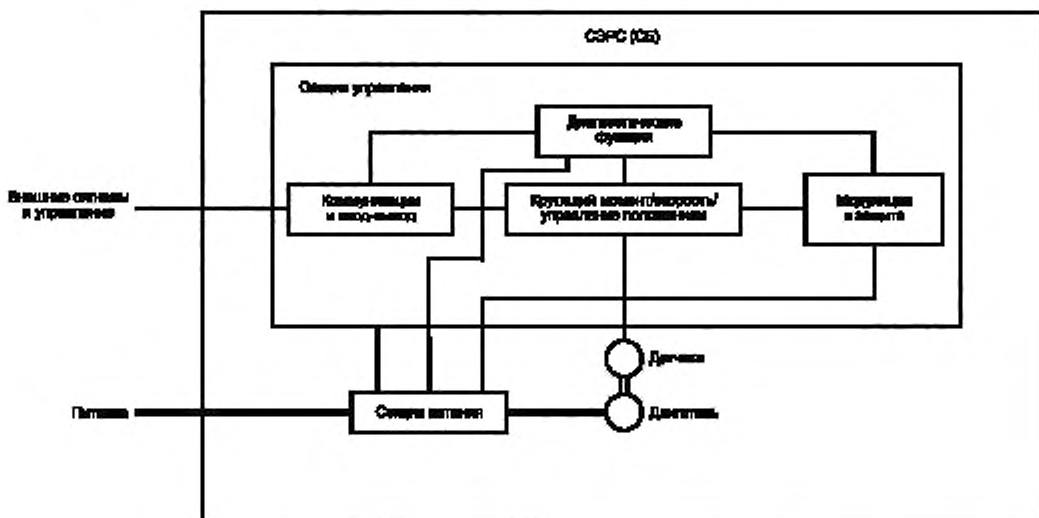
СЭРС (СБ)

Секция управления

Диагностические функции

Внешние сигналы и управление

Коммуникация и ввод-вывод

Крутящий момент/скорость/управление положением

Модуляция и защита

Датчики

Питание

Секция питания

Двигатель